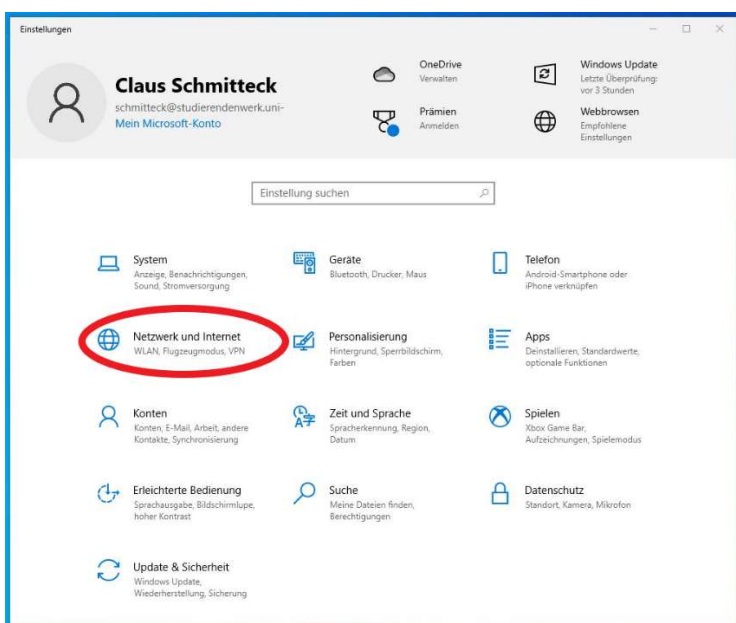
Einstellungen

Claus Schmitteck
schmitteck@studierendenwerk.uni-
Mein Microsoft-Konto

OneDrive
Verwalten

Prämien
Anmelden

Windows Update
Letzte Überprüfung: vor 3 Stunden

Webbrowsen
Empfohlene Einstellungen

Einstellung suchen

System
Anzeige, Benachrichtigungen, Sound, Stromversorgung

Geräte
Bluetooth, Drucker, Maus

Telefon
Android-Smartphone oder iPhone verknüpfen

Netzwerk und Internet
WLAN, Flugzeugmodus, VPN

Personalisierung
Hintergrund, Sperrbildschirm, Farben

Apps
Deinstallieren, Standardwerte, optionale Funktionen

Konten
Konten, E-Mail, Arbeit, andere Kontakte, Synchronisierung

Zeit und Sprache
Spracherkennung, Region, Datum

Spielen
Xbox Game Bar, Aufzeichnungen, Spielemodus

Erleichterte Bedienung
Sprachausgabe, Bildschirmlupe, hoher Kontrast

Suche
Meine Dateien finden, Berechtigungen

Datenschutz
Standort, Kamera, Mikrofon

Update & Sicherheit
Windows Update, Wiederherstellung, Sicherung